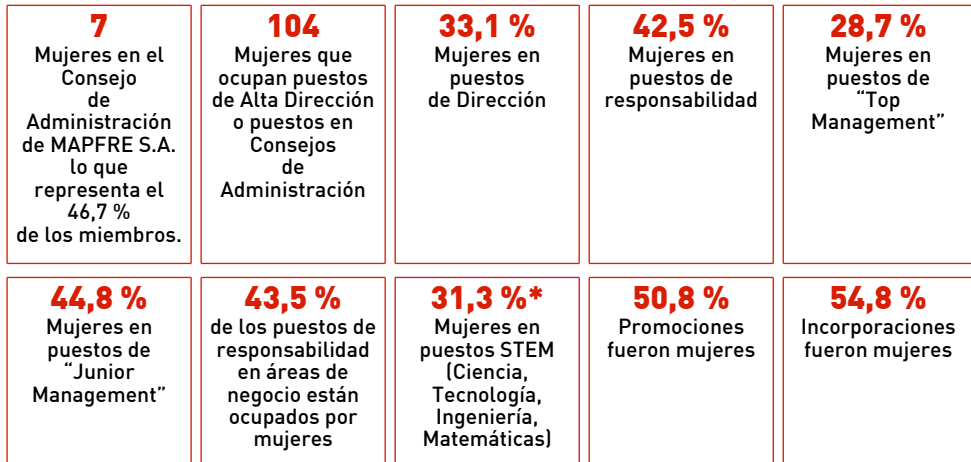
7
Mujeres en el Consejo de Administración de MAPFRE S.A. lo que representa el 46,7 % de los miembros.

104
Mujeres que ocupan puestos de Alta Dirección o puestos en Consejos de Administración

33,1 %
Mujeres en puestos de Dirección

42,5 %
Mujeres en puestos de responsabilidad

28,7 %
Mujeres en puestos de "Top Management"

44,8 %
Mujeres en puestos de "Junior Management"

43,5 %
de los puestos de responsabilidad en áreas de negocio están ocupados por mujeres

31,3 %*
Mujeres en puestos STEM (Ciencia, Tecnología, Ingeniería, Matemáticas)

50,8 %
Promociones fueron mujeres

54,8 %
Incorporaciones fueron mujeres